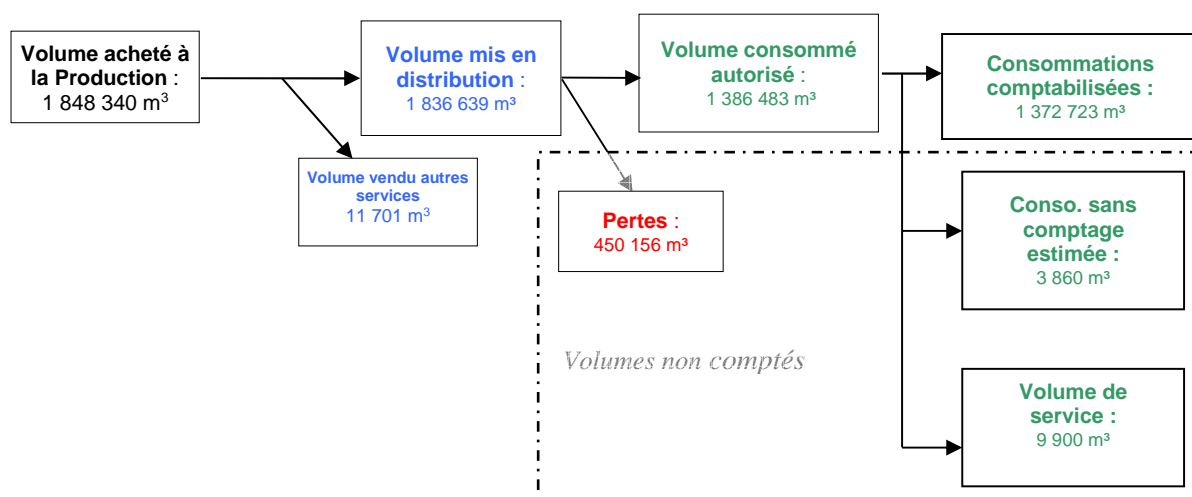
Volume acheté à la Production : 1 848 340 m$^3$

Volume mis en distribution : 1 836 639 m³

Volume consommé autorisé : 1 386 483 m³

Consommations comptabilisées : 1 372 723 m³

Volume vendu autres services 11 701 m$^3$

Pertes : 450 156 m³

Conso. sans comptage estimée : 3 860 m³

Volumes non comptés

Volume de service : 9 900 m³